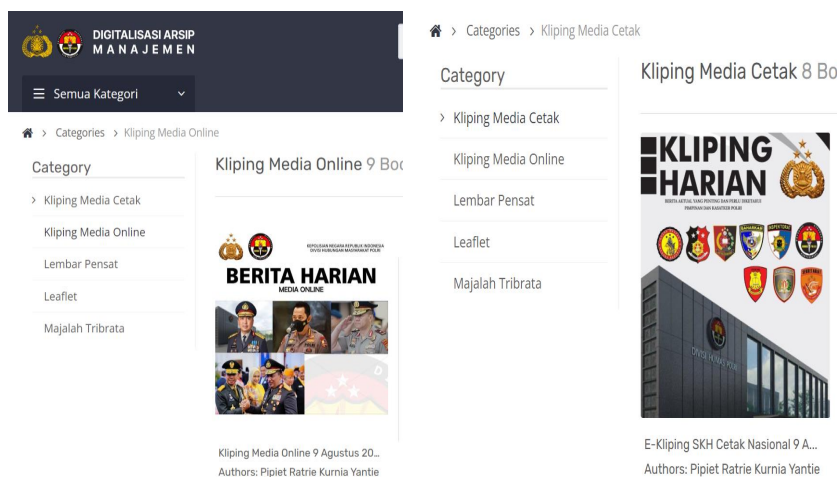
DIGITALISASI ARSIP
MANAJEMEN

Semua Kategori

Categories > Kliping Media Online

Category

Kliping Media Cetak
Kliping Media Online
Lembar Pensat
Leaflet
Majalah Tribrata

Kliping Media Online 9 Boo

KEPOLISIAN NEGARA REPUBLIK INDONESIA
DIVISI HUBUNGAN MASYARAKAT POLRI

BERITA HARIAN
MEDIA ONLINE

Kliping Media Online 9 Agustus 20...
Authors: Pipiet Ratrie Kurnia Yantie

Categories > Kliping Media Cetak

Category

Kliping Media Cetak
Kliping Media Online
Lembar Pensat
Leaflet
Majalah Tribrata

Kliping Media Cetak 8 Bo

KLIPING
HARIAN

BERITA AKTUAL YANG PENTING DAN PERLU DIKETAHUI PIMPINAN DAN KASATKER POLRI

DIVISI HUMAS POLRI

E-Kliping SKH Cetak Nasional 9 A...
Authors: Pipiet Ratrie Kurnia Yantie